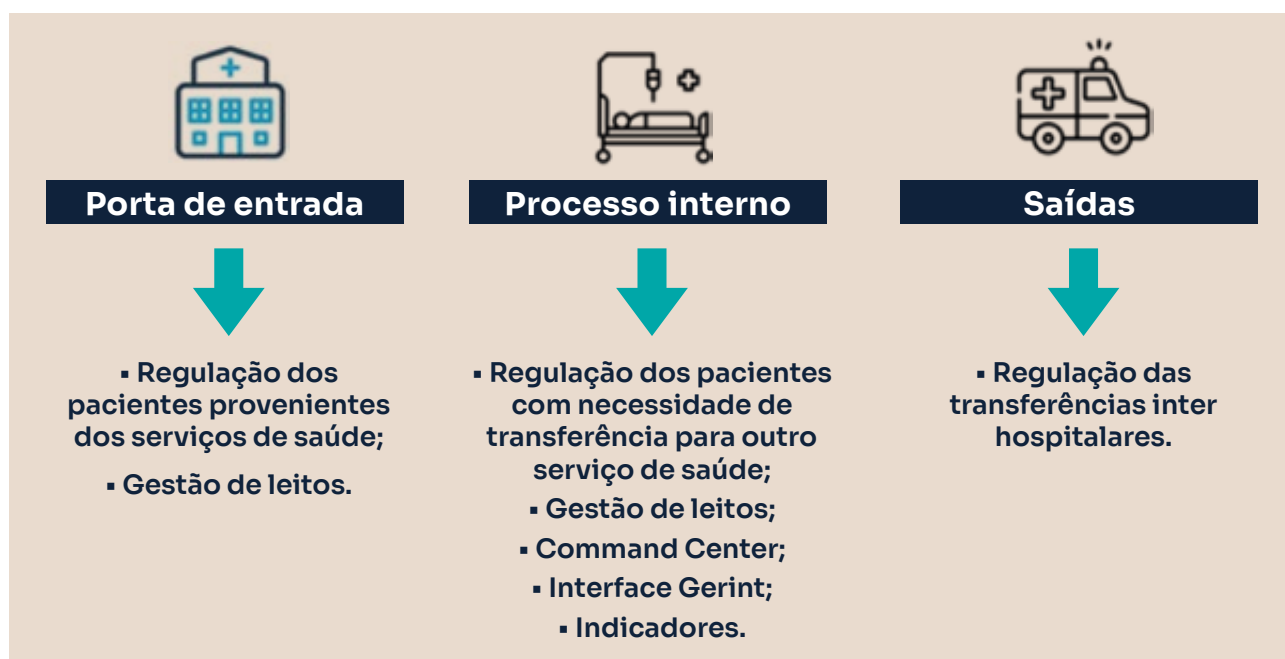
Porta de entrada

▪ Regulação dos pacientes provenientes dos serviços de saúde;

▪ Gestão de leitos.

Processo interno

▪ Regulação dos pacientes com necessidade de transferência para outro serviço de saúde;

▪ Gestão de leitos;

▪ Command Center;

▪ Interface Gerint;

▪ Indicadores.

Saídas

▪ Regulação das transferências inter hospitalares.